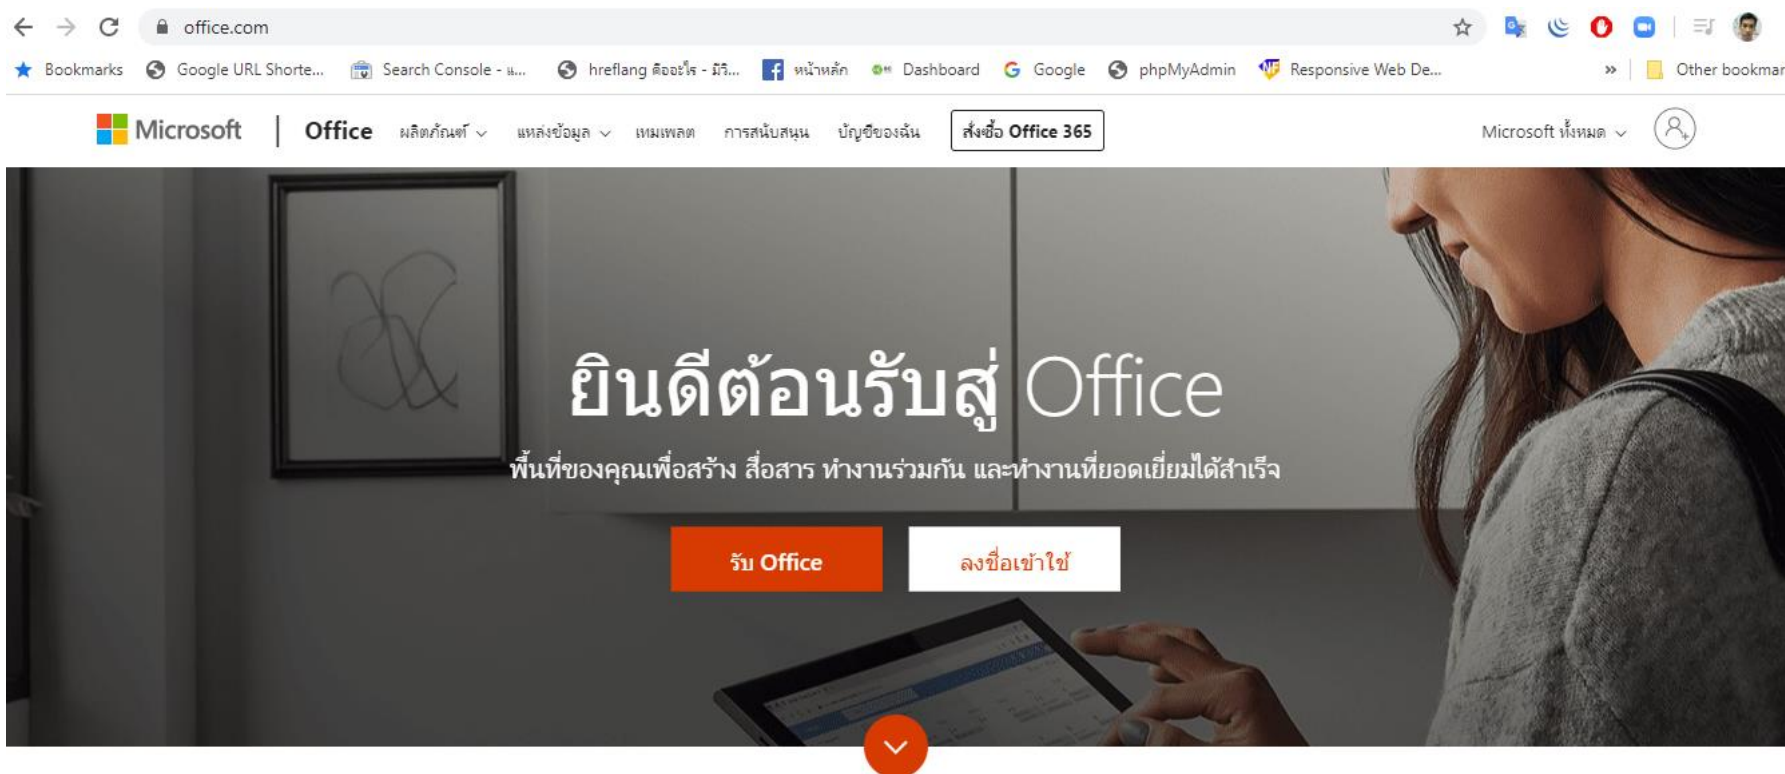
office.com

Bookmarks Google URL Shorte... Search Console - ш... hreflang คืออะไร - มีวิ... หน้าหลัก Dashboard Google phpMyAdmin Responsive Web De... » Other bookmar

Microsoft | Office ผลิตภัณฑ์ แหล่งข้อมูล เทมเพลต การสนับสนุน บัญชีของฉัน ซื้อ Office 365 Microsoft ทั้งหมด

ยินดีต้อนรับสู่ Office

พื้นที่ของคุณเพื่อสร้าง สื่อสาร ทำงานร่วมกัน และทำงานที่ยอดเยี่ยมได้สำเร็จ

รับ Office

ลงชื่อเข้าใช้